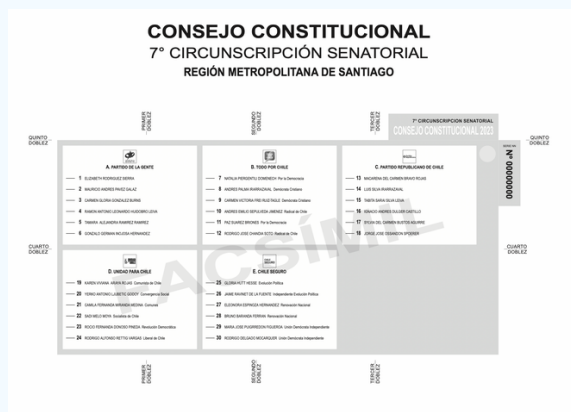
CONSEJO CONSTITUCIONAL
7° CIRCUNSCRIPCIÓN SENATORIAL
REGIÓN METROPOLITANA DE SANTIAGO

QUINTO DOBLEZ
PRIMER DOBLEZ
SEGUNDO DOBLEZ
TERCER DOBLEZ
QUINTO DOBLEZ

7° CIRCUNSCRIPCION SENATORIAL
CONSEJO CONSTITUCIONAL 2023

Nº 0000000000

A. PARTIDO DE LA GENTE
1 ELIZABETH RODRIGUEZ SIERRA
2 MAURICIO ANDRES PAVEZ SALAZ
3 CARMEN GLORIA GONZALEZ BURNS
4 RAMON ANTONIO LEONARDO HUIDOBRO LEIVA
5 TAMARA ALEJANDRA RAMIREZ RAMIREZ
6 GONZALO GERMAN INOJOSA HERNANDEZ

B. TODO POR CHILE
7 NATALIA PIERGENTILI DOMENECH Por la Democracia
8 ANDRES PALMA IRARRAZAVAL Demócrata Cristiano
9 CARMEN VICTORIA FREI RUIZ-TAGLE Demócrata Cristiano
10 ANDRES EMILIO SEPULVEDA JIMENEZ Radical de Chile
11 PAZ SUAREZ BRIONES Por la Democracia
12 RODRIGO JOSE CHANDIA SOTO Radical de Chile

C. PARTIDO REPUBLICANO DE CHILE
13 MACARENA DEL CARMEN BRAVO ROJAS
14 LUIS SILVA IRARRAZAVAL
15 TABITA SARAI SILVA LEIVA
16 EDMUNDO ANDRES GUILLEN CASTILLO
17 SYLVIA DEL CARMEN BUSTOS AGUIRRE
18 JORGE JOSE OSSANDON SPOERER

CUARTO DOBLEZ
CUARTO DOBLEZ

D. UNIDAD PARA CHILE
19 KAREN VIVIANA ARAYA ROJAS Comunista de Chile
20 YERKO ANTONIO LJUBETIC GODOY Convergencia Social
21 CAMILA FERNANDA MIRANDA MEDINA Comunes
22 SADI MELO MOYA Socialista de Chile
23 ROCIO FERNANDA DONOSO PINEDA Revolución Democrática
24 RODRIGO ALFONSO RETTIG VARGAS Liberal de Chile

E. CHILE SEGURO
25 GLORIA HUTT HESSE Evolución Política
26 JAIME RAVINET DE LA FUENTE Independiente Evolución Política
27 ELEONORA ESPINOZA HERNANDEZ Renovación Nacional
28 BRUNO BARANDA FERRAN Renovación Nacional
29 MARIA JOSE PUGGRECOS FIGUEROA Unión Demócrata Independiente
30 RODRIGO DELGADO MOCARQUER Unión Demócrata Independiente

FACSIMIL

PRIMER DOBLEZ
SEGUNDO DOBLEZ
TERCER DOBLEZ